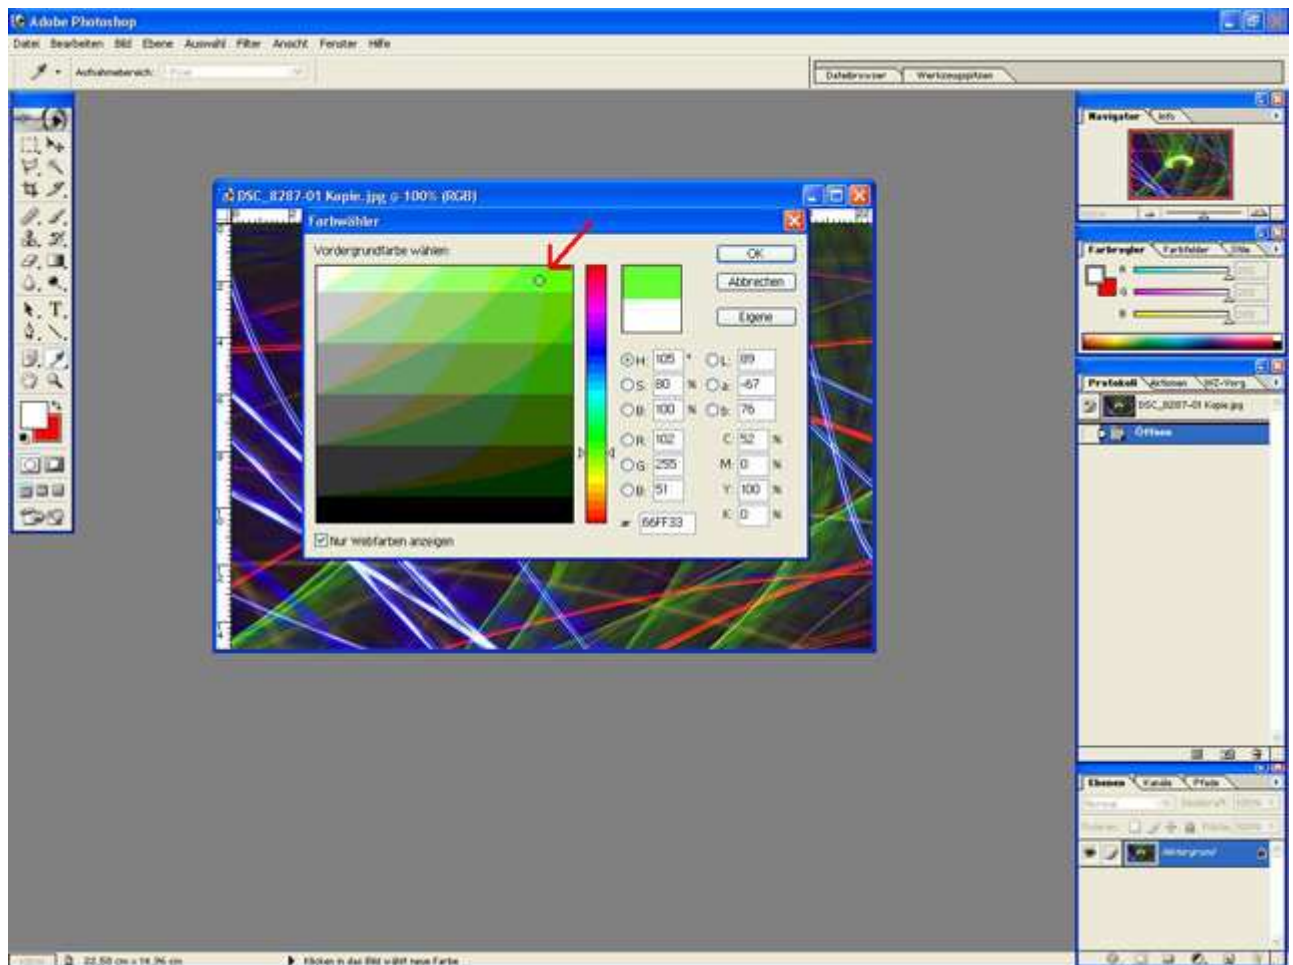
Adobe Photoshop

Datei Bearbeiten Bild Ebene Auswahl Filter Ansicht Fenster Hilfe

Aufnahmebereich: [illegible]

Dateibrowser Werkzeugspitzen

DSC_8287-01 Kopie.jpg @ 100% (RGB)

Farbwähler

Vordergrundfarbe wählen:

OK

Abbrechen

Eigene

H: 105 °
S: 80 %
B: 100 %
R: 102
G: 255
B: 51

L: 89
a: -67
b: 76
C: 52 %
M: 0 %
Y: 100 %
K: 0 %

# 66FF33

Nur Webfarben anzeigen

Navigator Info

Farbregler Farbfelder Stile

R
G
B

Protokoll Aktionen WZ-Vorg

DSC_8287-01 Kopie.jpg

Öffnen

Ebenen Kanäle Pfade

Normal Deckkraft: 100%

Fixieren: Fläche: 100%

Hintergrund

100% 22,58 cm x 14,96 cm

Klicken in das Bild wählt neue Farbe